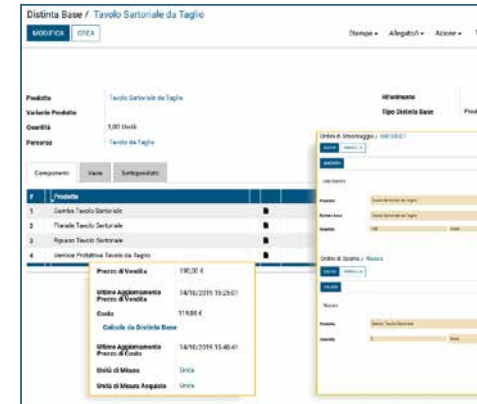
Distinta Base / Tavolo Sartoriale da Taglio

MODIFICA CREA

Stampa ▾ Allegati ▾ Azione ▾

Prodotto Tavolo Sartoriale da Taglio
Variante Prodotto
Quantità 1,00 Unità
Percorso Tavolo da Taglio

Riferimento
Tipo Distinta Base Prod

Componenti Varie Sottoprodotti

| # | Prodotto |
|---|---|
| 1 | Gamba Tavolo Sartoriale |
| 2 | Pianale Tavolo Sartoriale |
| 3 | Ripiano Tavolo Sartoriale |
| 4 | Vernice Protettiva Tavolo da Taglio |

Prezzo di Vendita 190,00 €
Ultimo Aggiornamento Prezzo di Vendita 14/10/2019 15:29:01
Costo 119,00 €
Calcolo da Distinta Base
Ultimo Aggiornamento Prezzo di Costo 14/10/2019 15:40:41
Unità di Misura Unità
Unità di Misura Acquisto Unità

Ordini di Smontaggio / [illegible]
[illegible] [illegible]
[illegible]
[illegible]
Prodotto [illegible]
Distinta base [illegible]
Quantità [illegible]

Ordini di Scarto / Nuovo
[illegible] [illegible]
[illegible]
Nuovo
Prodotto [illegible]
Quantità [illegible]